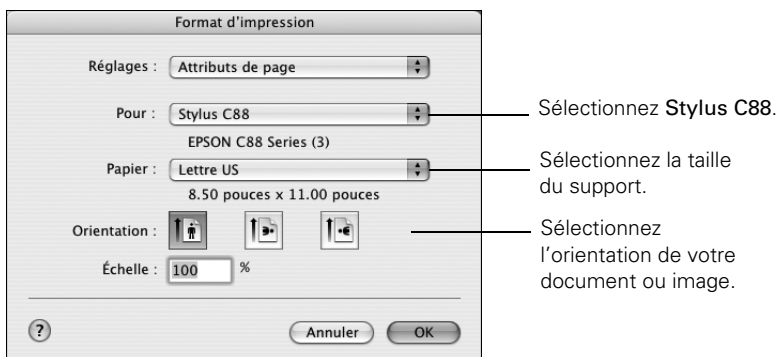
Format d'impression

Réglages : Attributs de page

Pour : Stylus C88

EPSON C88 Series (3)

Papier : Lettre US

8.50 pouces x 11.00 pouces

Orientation :

Échelle : 100 %

?

Annuler

OK

Sélectionnez Stylus C88.

Sélectionnez la taille du support.

Sélectionnez l'orientation de votre document ou image.